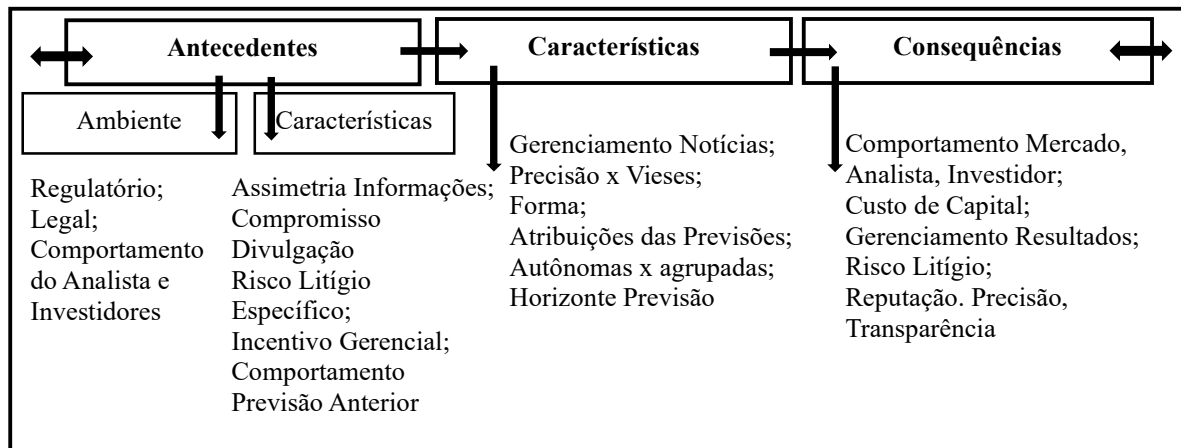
Antecedentes

Características

Consequências

Ambiente

Características

Regulatório;
Legal;
Comportamento do Analista e Investidores

Assimetria Informações;
Compromisso Divulgação
Risco Litígio Específico;
Incentivo Gerencial;
Comportamento Previsão Anterior

Gerenciamento Notícias;
Precisão x Vieses;
Forma;
Atribuições das Previsões;
Autônomas x agrupadas;
Horizonte Previsão

Comportamento Mercado, Analista, Investidor;
Custo de Capital;
Gerenciamento Resultados;
Risco Litígio;
Reputação. Precisão, Transparência